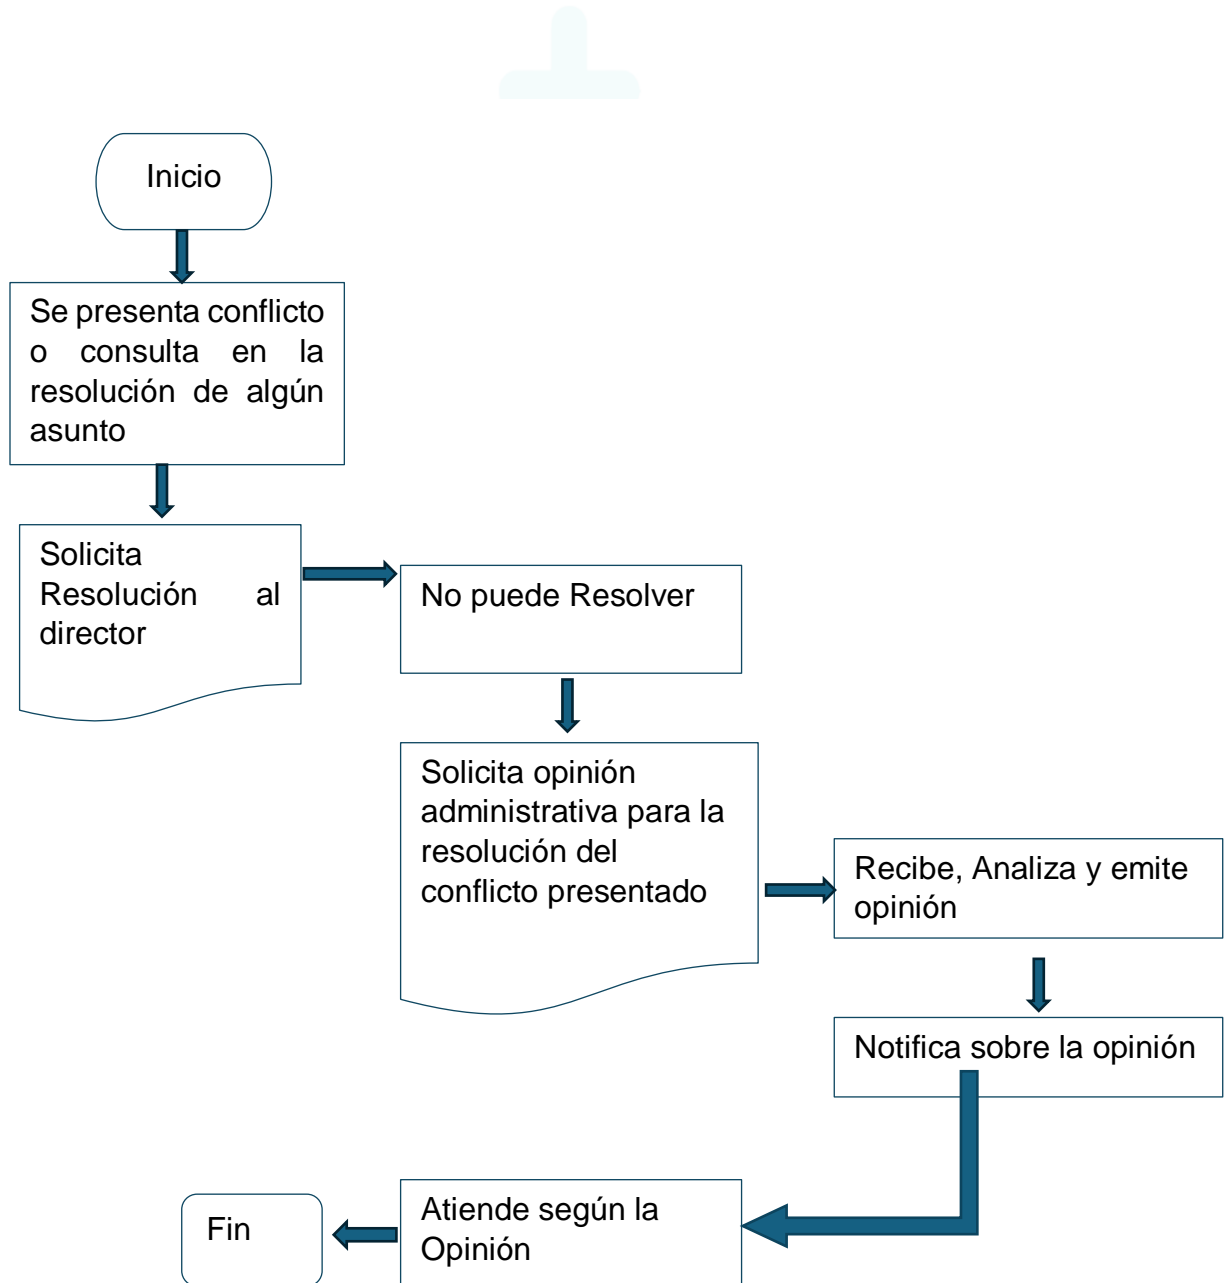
Inicio

Se presenta conflicto o consulta en la resolución de algún asunto

Solicita Resolución al director

No puede Resolver

Solicita opinión administrativa para la resolución del conflicto presentado

Recibe, Analiza y emite opinión

Notifica sobre la opinión

Atiende según la Opinión

Fin